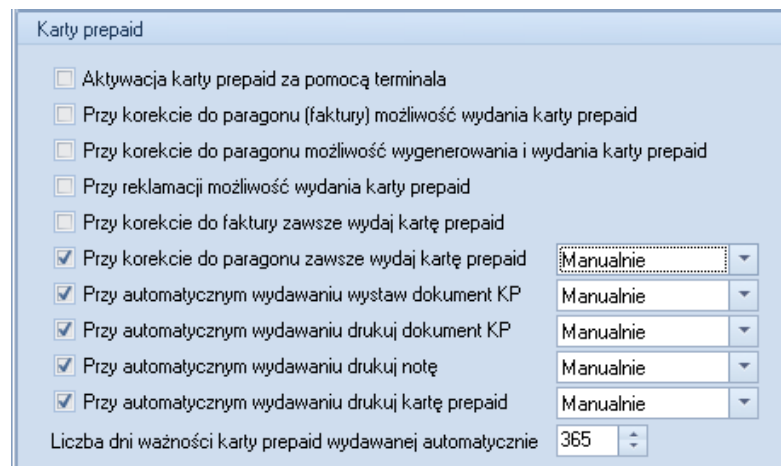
Karty prepaid

Aktywacja karty prepaid za pomocą terminala

Przy korekcie do paragonu (faktury) możliwość wydania karty prepaid

Przy korekcie do paragonu możliwość wygenerowania i wydania karty prepaid

Przy reklamacji możliwość wydania karty prepaid

Przy korekcie do faktury zawsze wydaj kartę prepaid

Przy korekcie do paragonu zawsze wydaj kartę prepaid Manualnie

Przy automatycznym wydawaniu wystaw dokument KP Manualnie

Przy automatycznym wydawaniu drukuj dokument KP Manualnie

Przy automatycznym wydawaniu drukuj notę Manualnie

Przy automatycznym wydawaniu drukuj kartę prepaid Manualnie

Liczba dni ważności karty prepaid wydawanej automatycznie 365